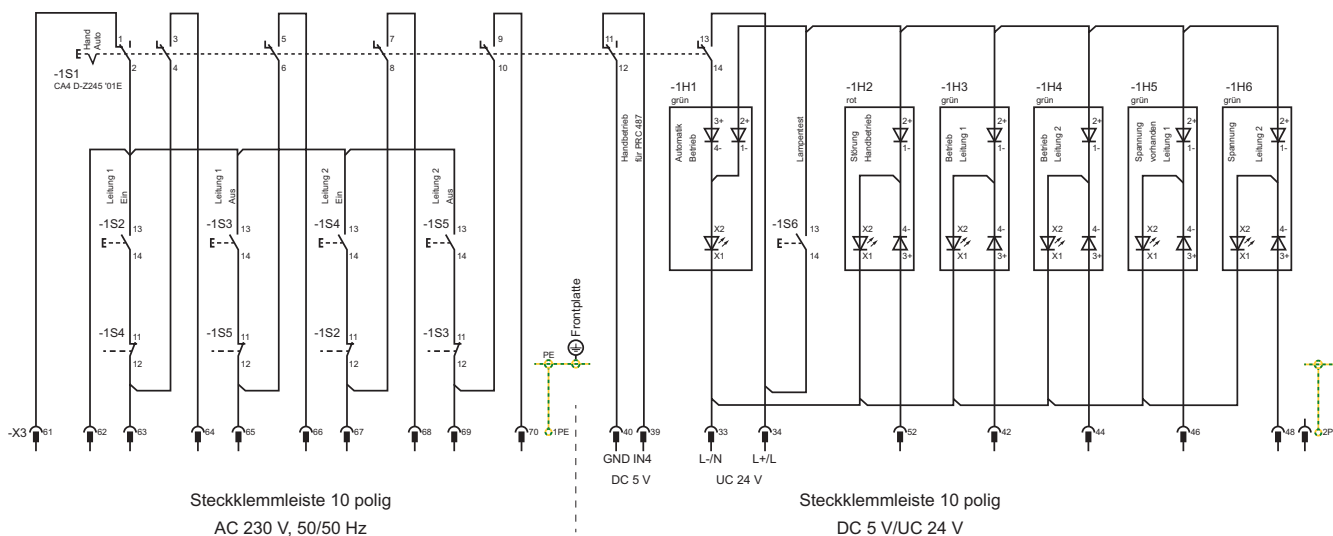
Hand
Auto
1
2
3
4
5
6
7
8
9
10
11
12
13
14
-1S1
CA4 D-Z245 '01E

Handbetrieb
für PRC 487

-1H1
grün
Automatik
Betrieb
3+
4-
2+
1-
X2
X1

Lampentest
-1S6
13
14

-1H2
rot
Störung
Handbetrieb
2+
1-
X2
X1
4-
3+

-1H3
grün
Betrieb
Leitung 1
2+
1-
X2
X1
4-
3+

-1H4
grün
Betrieb
Leitung 2
2+
1-
X2
X1
4-
3+

-1H5
grün
Spannung
vorhanden
Leitung 1
2+
1-
X2
X1
4-
3+

-1H6
grün
Spannung
Leitung 2
2+
1-
X2
X1
4-
3+

Leitung 1
Ein
-1S2
13
14
-1S4
11
12

Leitung 1
Aus
-1S3
13
14
-1S5
11
12

Leitung 2
Ein
-1S4
13
14
-1S2
11
12

Leitung 2
Aus
-1S5
13
14
-1S3
11
12

Frontplatte
PE
1PE

-X3
61
62
63
64
65
66
67
68
69
70
40
39
GND IN4
DC 5 V
33
34
L-/N
L+/L
UC 24 V
52
42
44
46
48
2P

Steckklemmleiste 10 polig
AC 230 V, 50/50 Hz

Steckklemmleiste 10 polig
DC 5 V/UC 24 V